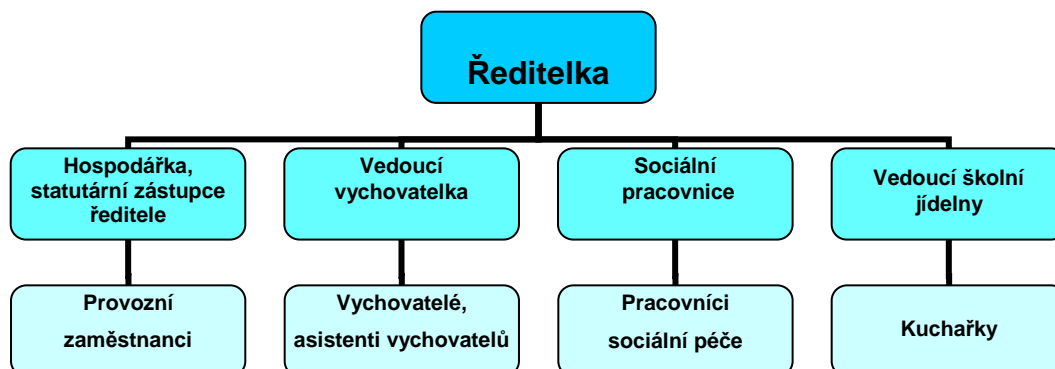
Ředitelka

Hospodářka, statutární zástupce ředitele

Provozní zaměstnanci

Vedoucí vychovatelka

Vychovatelé, asistenti vychovatelů

Sociální pracovnice

Pracovníci sociální péče

Vedoucí školní jídelny

Kuchařky